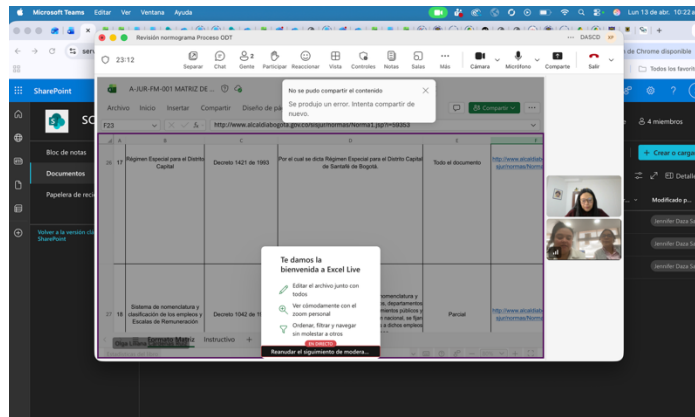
Microsoft Teams Editar Ver Ventana Ayuda

Lun 13 de abr. 10:22

Revisión normograma Proceso ODT

23:12

Separar Chat Gente Participar Reaccionar Vista Controles Notas Salas Más Cámara Micrófono Comparte Salir

de Chrome disponible

Todos los favoritos

SharePoint

SC

4 miembros

Bloc de notas

Documentos

Papelera de reciclaje

Volver a la versión clásica de SharePoint

+ Crear o cargar

Detalle

Modificado p...

Jennifer Daza S

Jennifer Daza S

Jennifer Daza S

A-JUR-FM-001 MATRIZ DE ...

Archivo Inicio Insertar Compartir Diseño de pá

Compartir

No se pudo compartir el contenido

Se produjo un error. Intenta compartir de nuevo.

F23

http://www.alcaldiabogota.gov.co/sisjur/normas/Norma1.jsp?i=59353

| | A | B | C | D | E | F |
|---|---|---|---|---|---|---|
| 26 | 17 | Régimen Especial para el Distrito Capital | Decreto 1421 de 1993 | Por el cual se dicta Régimen Especial para el Distrito Capital de Santafé de Bogotá. | Todo el documento | http://www.alcaldiabogota.gov.co/sisjur/normas/Norma |
| 27 | 18 | Sistema de nomenclatura y clasificación de los empleos y Escalas de Remuneración | Decreto 1042 de 1978 | nomenclatura y s, departamentos empleos públicos y nacional, se fijan a dichos empleos | Parcial | http://www.alcaldiabogota.gov.co/sisjur/normas/Norma |

Te damos la bienvenida a Excel Live

Editar el archivo junto con todos

Ver cómodamente con el zoom personal

Ordenar, filtrar y navegar sin molestar a otros

EN DIRECTO

Reanudar el siguimiento de modera...

Normativa Matriz Instructivo +